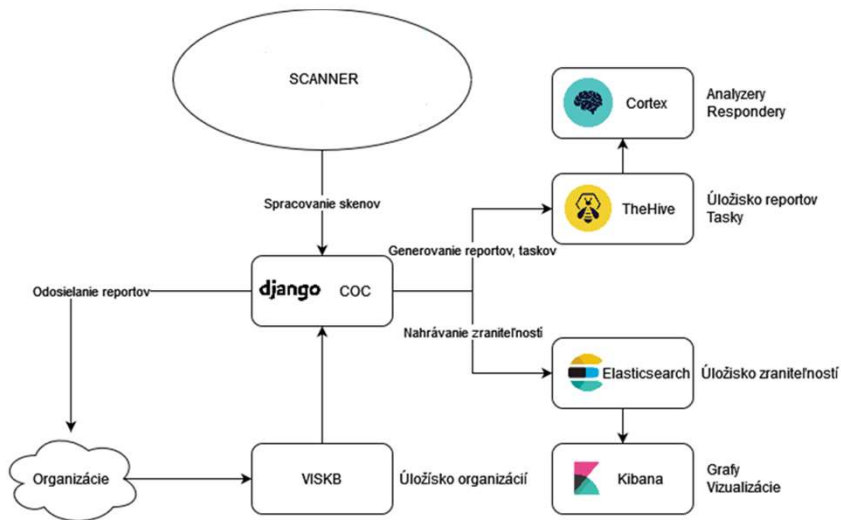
SCANNER

Cortex

Analyzery
Respondery

Spracovanie skenov

TheHive

Úložisko reportov
Tasky

Generovanie reportov, taskov

Odosielanie reportov

django COC

Nahrávanie zraniteľností

Elasticsearch

Úložisko zraniteľností

Organizácie

VISKB

Úložísko organizácií

Kibana

Grafy
Vizualizácie